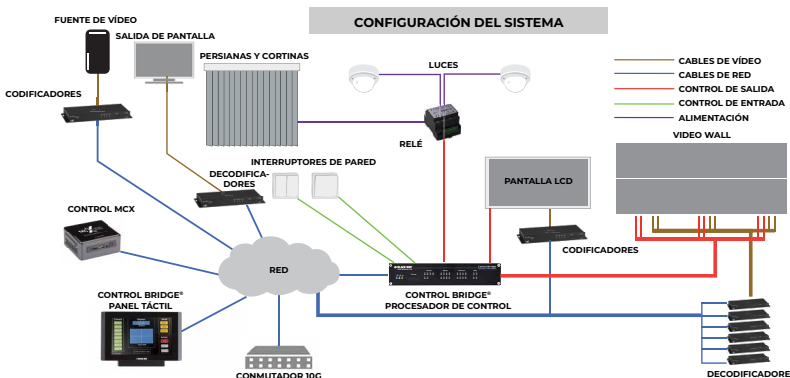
CONFIGURACIÓN DEL SISTEMA

FUENTE DE VÍDEO

SALIDA DE PANTALLA

PERSIANAS Y CORTINAS

LUCES

CODIFICADORES

RELÉ

CABLES DE VÍDEO
CABLES DE RED
CONTROL DE SALIDA
CONTROL DE ENTRADA
ALIMENTACIÓN

VIDEO WALL

INTERRUPTORES DE PARED

DECODIFICADORES

PANTALLA LCD

CONTROL MCX

CODIFICADORES

RED

CONTROL BRIDGE® PANEL TÁCTIL

CONTROL BRIDGE® PROCESADOR DE CONTROL

CONMUTADOR 10G

DECODIFICADORE